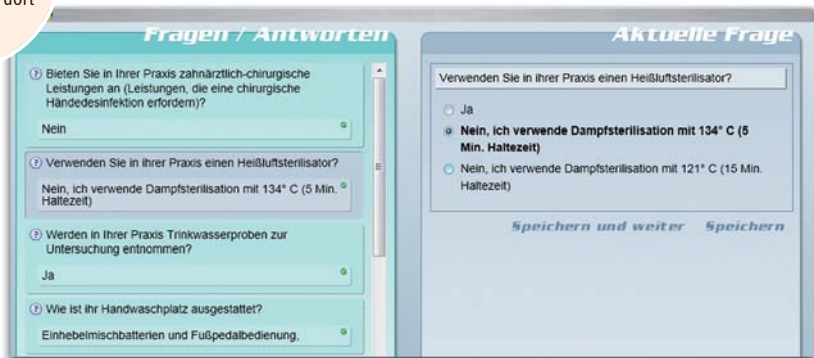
dort

Fragen / Antworten

Bieten Sie in Ihrer Praxis zahnärztlich-chirurgische Leistungen an (Leistungen, die eine chirurgische Händedesinfektion erfordern)?

Nein

Verwenden Sie in ihrer Praxis einen Heißluftsterilisator?

Nein, ich verwende Dampfsterilisation mit 134° C (5 Min. Haltezeit)

Werden in Ihrer Praxis Trinkwasserproben zur Untersuchung entnommen?

Ja

Wie ist ihr Handwaschplatz ausgestattet?

Einhebelmischbatterien und Fußpedalbedienung,

Aktuelle Frage

Verwenden Sie in ihrer Praxis einen Heißluftsterilisator?

Ja

Nein, ich verwende Dampfsterilisation mit 134° C (5 Min. Haltezeit)

Nein, ich verwende Dampfsterilisation mit 121° C (15 Min. Haltezeit)

Speichern und weiter Speichern